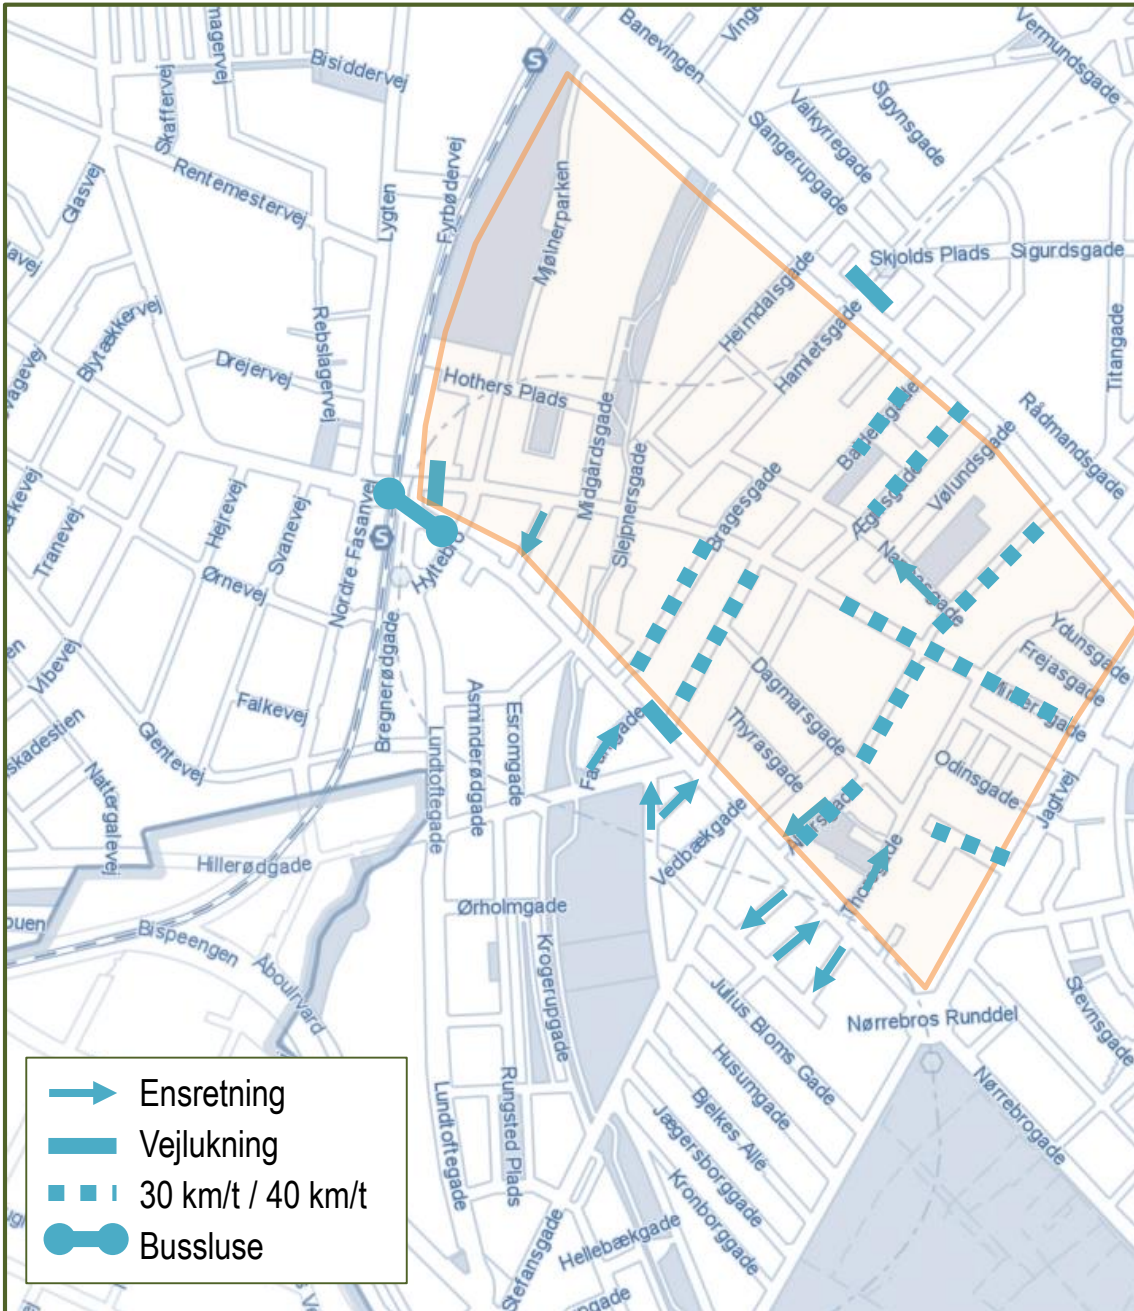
Banevingen
Vinge
Vermundsgade
magervej
Bisiddervej
Skaffervej
Rentemestervej
Glasvej
Fyrbødervej
Lygten
Mølnerparken
Valkyriegade
Signysgade
Slangerupgade
Skjolds Plads
Sigurdsgade
Titangade
Heimdalsgade
Hamletsgade
Rebslagervej
Blytækkervej
Drejervej
Hothers Plads
Midgårdsgade
Sleipnersgade
Rådmandsgade
Baldersgade
Ægirsgade
Vølundsgade
Bragesgade
Nannasgade
Hejrevej
Svanevej
Nordre Fasanvej
Hyltebro
Tranevej
Ørnevej
Ydunsgade
Frejasgade
Mimersgade
Vibevej
Falkevej
Bregnerødgade
Asminderødgade
Esromgade
Dagmarsgade
Thyrasgade
Odinsgade
Jagtvej
skadestien
Gentevej
Nattergalevej
Lundtoftegade
Fagotgade
Vedbækgade
Thorsgade
Hillerødgade
Ørholmgade
Krogerupgade
Stevnsgade
Bispeengen
Åboulevard
Nørrebros Runddel
Julius Bloms Gade
Husumgade
Nørrebrogade
Bjelkes Allé
Jægersborggade
Kronborggade
Lundtoftegade
Rungsted Plads
Hellebækgade
Stefansgade
Ensretning
Vejlukning
30 km/t / 40 km/t
Bussluse